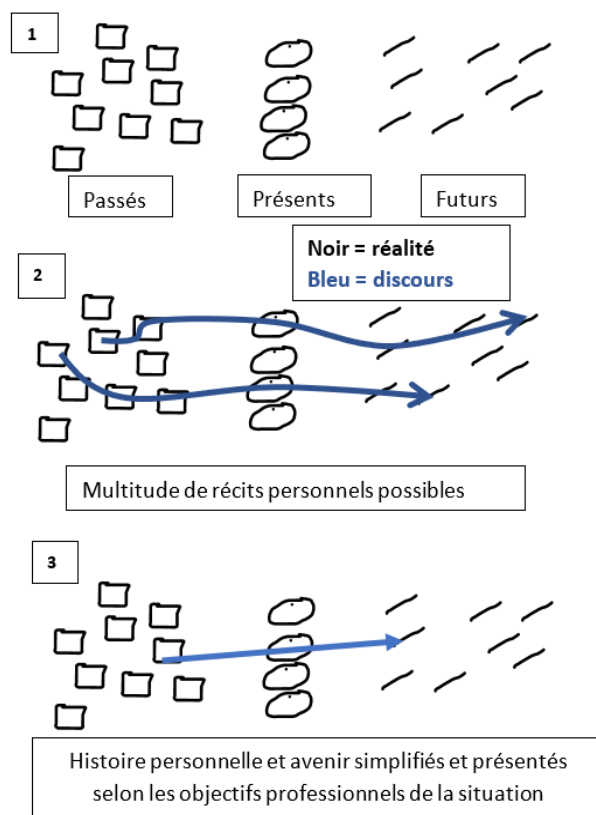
1

Passés

Présents

Futurs

2

Noir = réalité
Bleu = discours

Multitude de récits personnels possibles

3

Histoire personnelle et avenir simplifiés et présentés selon les objectifs professionnels de la situation